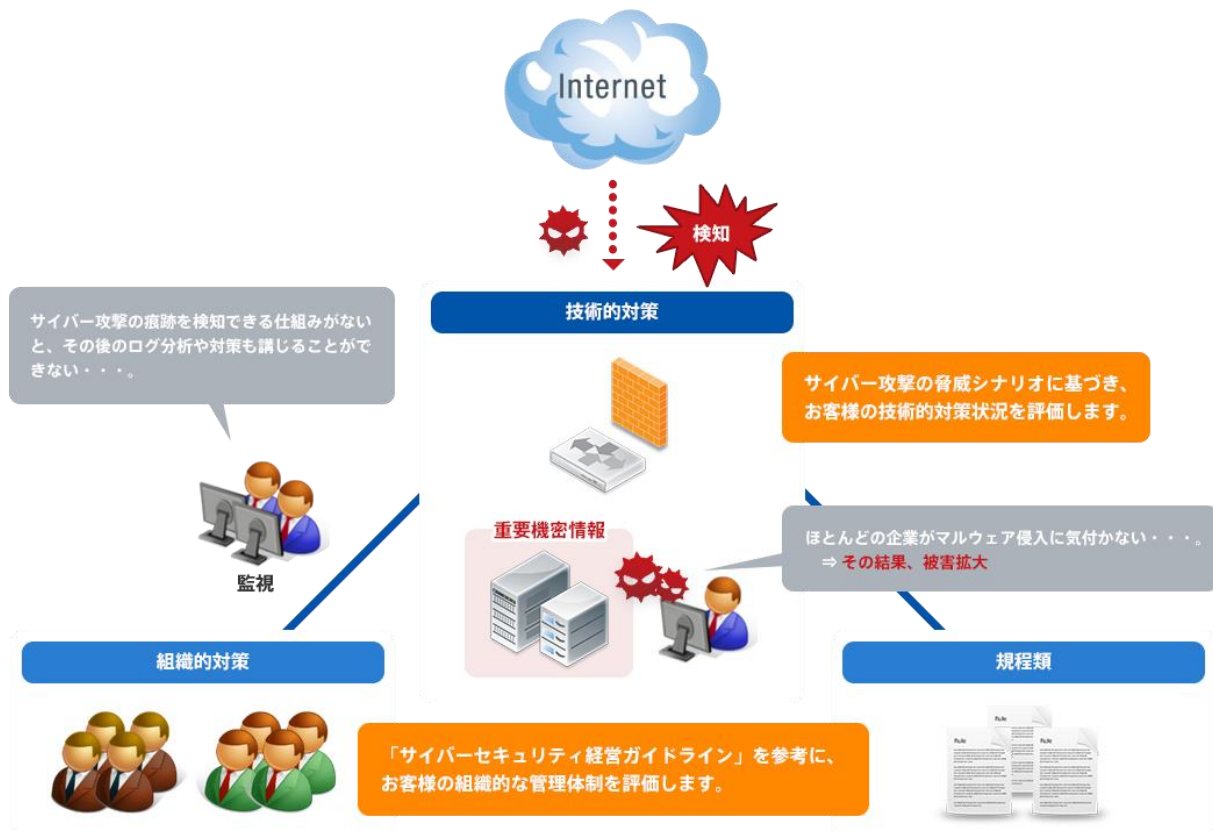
Internet

検知

技術的対策

サイバー攻撃の痕跡を検知できる仕組みがないと、その後のログ分析や対策も講じることができない・・・。

サイバー攻撃の脅威シナリオに基づき、お客様の技術的対策状況を評価します。

監視

重要機密情報

ほとんどの企業がマルウェア侵入に気付かない・・・。
⇒ その結果、被害拡大

組織的対策

規程類

Rule

Rule

Rule

「サイバーセキュリティ経営ガイドライン」を参考に、お客様の組織的な管理体制を評価します。